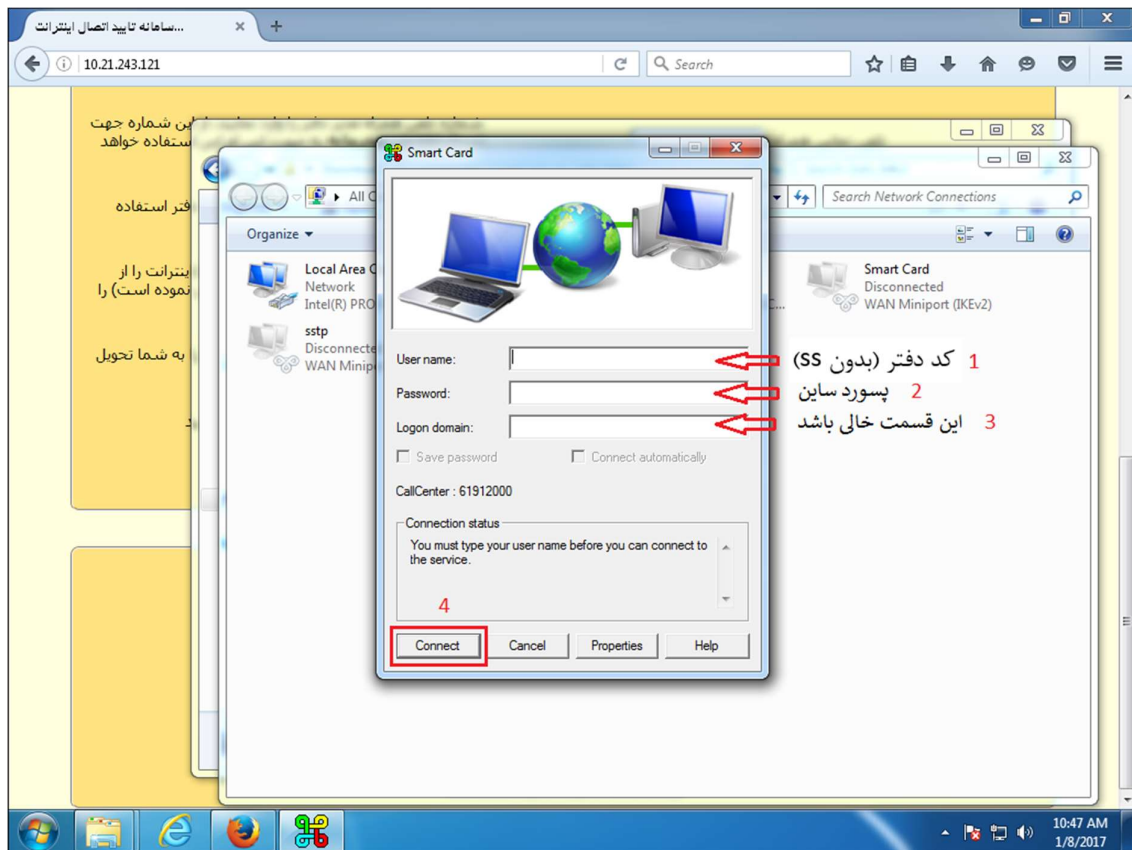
سامانه تایید اتصال اینترنت...

10.21.243.121

Search

این شماره جهت
استفاده خواهد

فتر استفاده

ینترنات را از
نموده است) را

به شما تحویل

Smart Card

All C

Search Network Connections

Organize

Local Area C
Network
Intel(R) PRO

sstp
Disconnecte
WAN Minip

Smart Card
Disconnected
WAN Miniport (IKEv2)

User name:
Password:
Logon domain:

1 کد دفتر (بدون SS)
2 پسورد ساین
3 این قسمت خالی باشد

Save password
Connect automatically

CallCenter : 61912000

Connection status
You must type your user name before you can connect to the service.

4

Connect
Cancel
Properties
Help

10:47 AM
1/8/2017